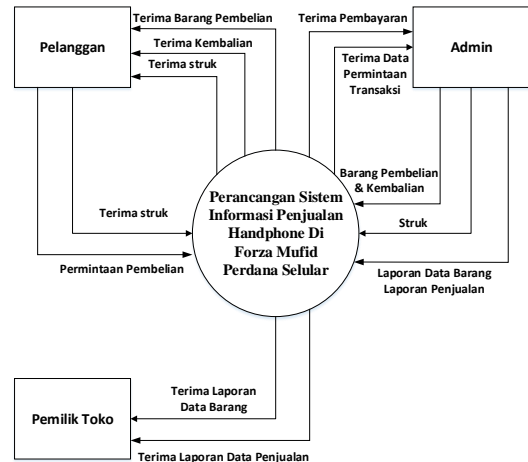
Pelanggan

Terima Barang Pembelian

Terima Kembalian

Terima struk

Terima Pembayaran

Admin

Terima Data Permintaan Transaksi

Barang Pembelian & Kembalian

Perancangan Sistem Informasi Penjualan Handphone Di Forza Mufid Perdana Selular

Terima struk

Struk

Permintaan Pembelian

Laporan Data Barang Laporan Penjualan

Terima Laporan Data Barang

Pemilik Toko

Terima Laporan Data Penjualan